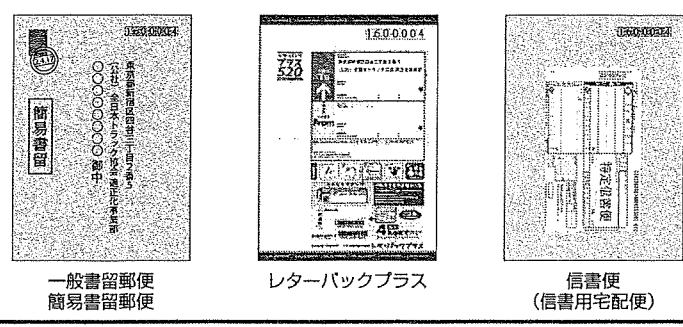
1600004

簡易書留

東京都新宿区四谷三丁目2番5号
(公社)全日本トラック協会 適正化事業部
○○○○○○○○ 御中

一般書留郵便
簡易書留郵便

1600004

プラス
520

レターパックプラス

1600004

特定信書便

信書便
(信書用宅配便)